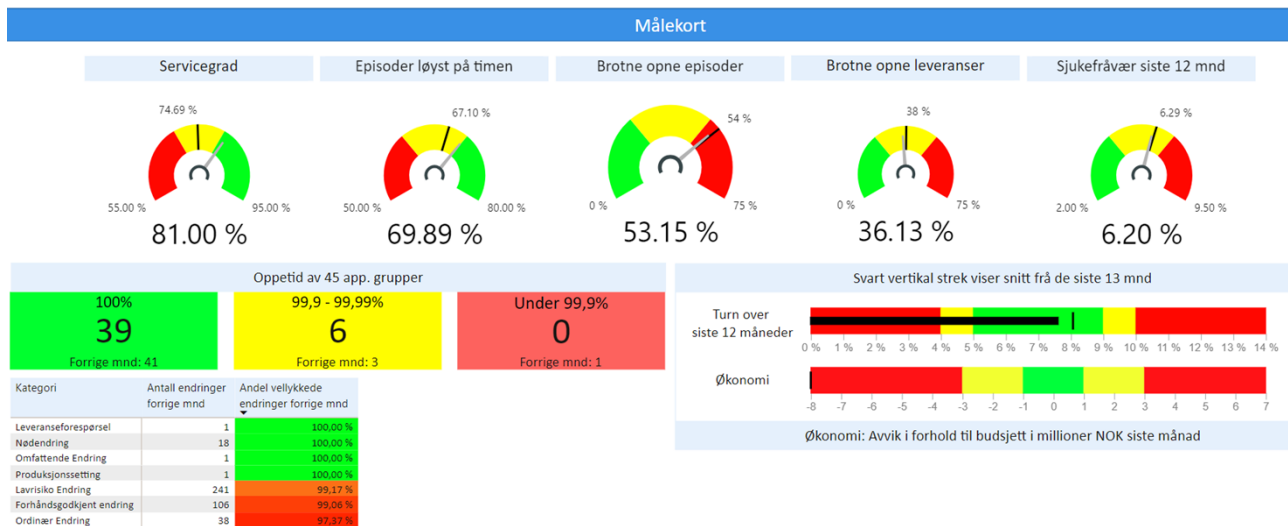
Målekort

Servicegrad

74.69 %

55.00 %

95.00 %

81.00 %

Episoder løyst på timen

67.10 %

50.00 %

80.00 %

69.89 %

Brotne opne episoder

54 %

0 %

75 %

53.15 %

Brotne opne leveranser

38 %

0 %

75 %

36.13 %

Sjukefråvær siste 12 mnd

6.29 %

2.00 %

9.50 %

6.20 %

Oppetid av 45 app. grupper

100%
39
Forrige mnd: 41

99,9 - 99,99%
6
Forrige mnd: 3

Under 99,9%
0
Forrige mnd: 1

| Kategori | Antall endringer forrige mnd | Andel vellykkede endringer forrige mnd |
|---|---|---|
| Leveranseforespørsel | 1 | 100,00 % |
| Nødendring | 18 | 100,00 % |
| Omfattende Endring | 1 | 100,00 % |
| Produksjonssetting | 1 | 100,00 % |
| Lavrisiko Endring | 241 | 99,17 % |
| Forhåndsgodkjent endring | 106 | 99,06 % |
| Ordinær Endring | 38 | 97,37 % |

Svart vertikal strek viser snitt frå de siste 13 mnd

Turn over siste 12 måneder

0 % 1 % 2 % 3 % 4 % 5 % 6 % 7 % 8 % 9 % 10 % 11 % 12 % 13 % 14 %

Økonomi

-8 -7 -6 -5 -4 -3 -2 -1 0 1 2 3 4 5 6 7

Økonomi: Avvik i forhold to budsjett i millioner NOK siste månad